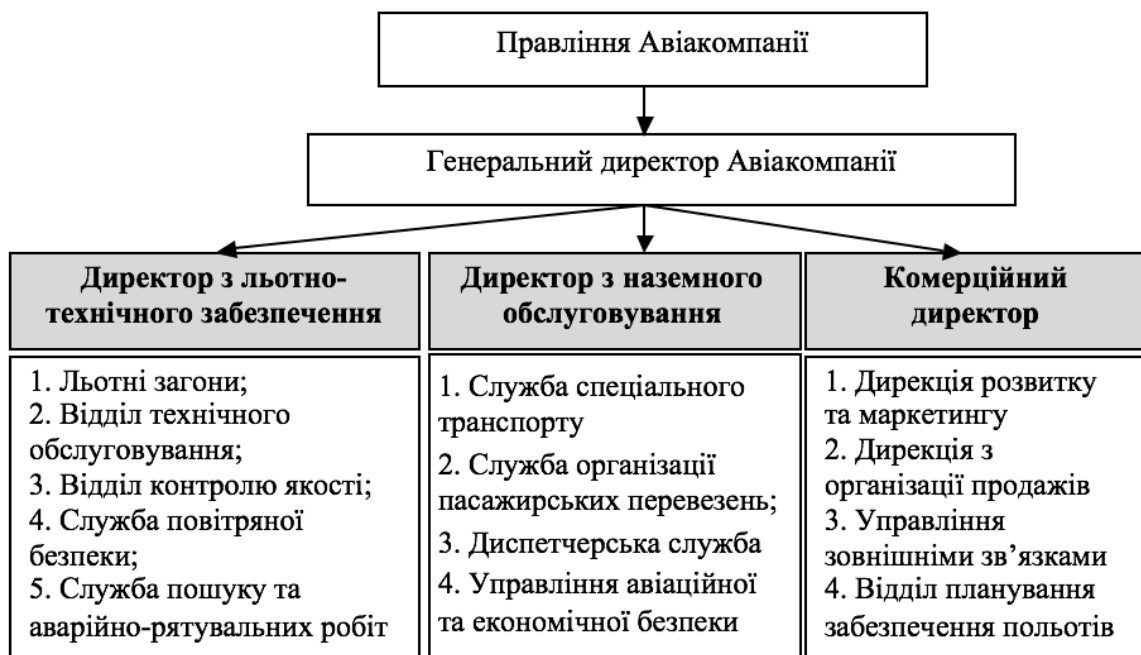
Правління Авіакомпанії

Генеральний директор Авіакомпанії

Директор з льотно-технічного забезпечення

1. Льотні загони;
2. Відділ технічного обслуговування;
3. Відділ контролю якості;
4. Служба повітряної безпеки;
5. Служба пошуку та аварійно-рятувальних робіт

Директор з наземного обслуговування

1. Служба спеціального транспорту
2. Служба організації пасажирських перевезень;
3. Диспетчерська служба
4. Управління авіаційної та економічної безпеки

Комерційний директор

1. Дирекція розвитку та маркетингу
2. Дирекція з організації продажів
3. Управління зовнішніми зв'язками
4. Відділ планування забезпечення польотів